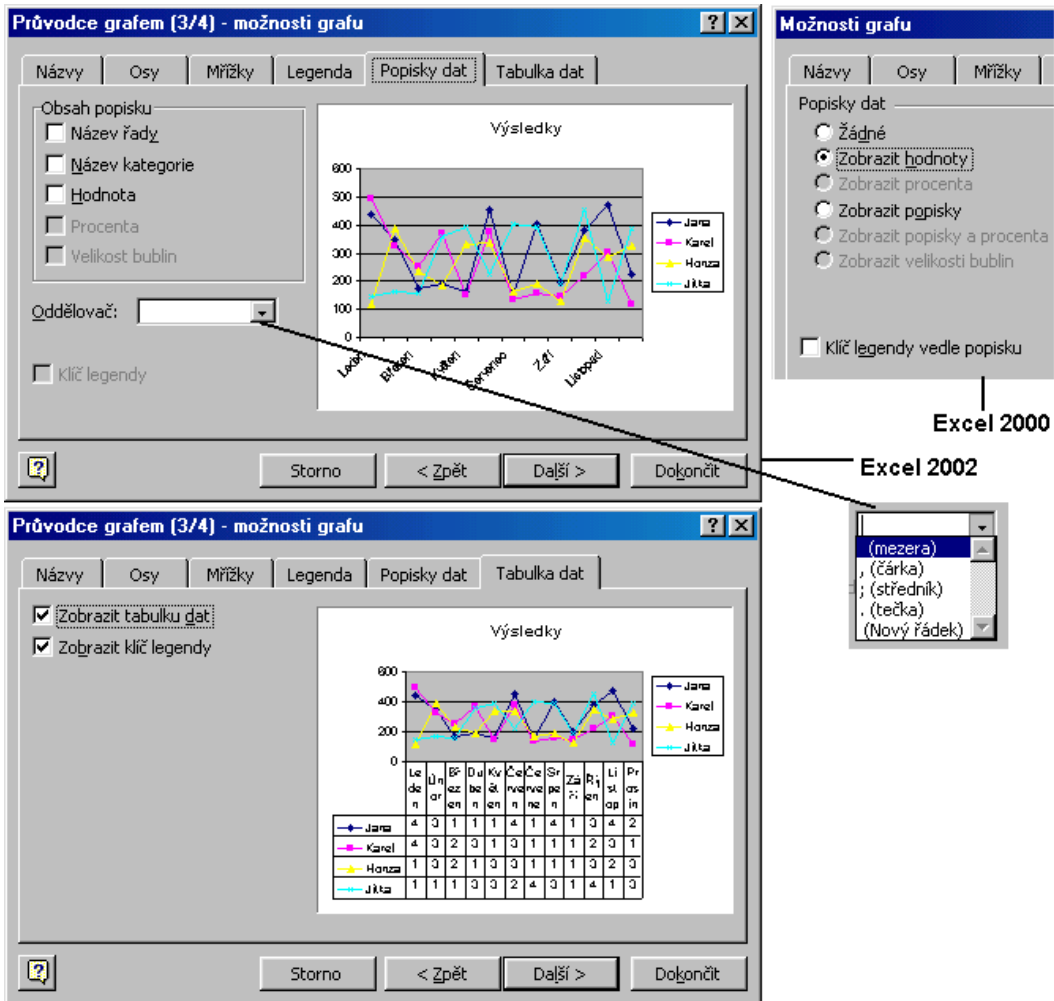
Průvodce grafem (3/4) - možnosti grafu

Názvy | Osy | Mřížky | Legenda | Popisky dat | Tabulka dat

Obsah popisku
Název řady
Název kategorie
Hodnota
Procenta
Velikost bublin

Oddělovač:

Klíč legendy

Výsledky

600
500
400
300
200
100
0

Leden, Březen, Květen, Červenec, Září, Listopad

Jana
Karel
Honza
Jitka

Storno | < Zpět | Další > | Dokončit

Možnosti grafu

Názvy | Osy | Mřížky

Popisky dat
Žádné
Zobrazit hodnoty
Zobrazit procenta
Zobrazit popisky
Zobrazit popisky a procenta
Zobrazit velikosti bublin

Klíč legendy vedle popisku

Excel 2000

Excel 2002

(mezera)
, (čárka)
; (středník)
. (tečka)
(Nový řádek)

Průvodce grafem (3/4) - možnosti grafu

Názvy | Osy | Mřížky | Legenda | Popisky dat | Tabulka dat

Zobrazit tabulku dat
Zobrazit klíč legendy

Výsledky

600
400
200
0

Jana
Karel
Honza
Jitka

| | Leden | Únor | Březen | Duben | Květen | Červen | Červenec | Srpen | Září | Říjen | Listopad | Prosinec |
|---|---|---|---|---|---|---|---|---|---|---|---|---|
| Jana | 4 | 3 | 1 | 1 | 1 | 4 | 1 | 4 | 1 | 3 | 4 | 2 |
| Karel | 4 | 3 | 2 | 3 | 1 | 3 | 1 | 1 | 1 | 2 | 3 | 1 |
| Honza | 1 | 3 | 2 | 1 | 3 | 3 | 1 | 1 | 1 | 3 | 2 | 3 |
| Jitka | 1 | 1 | 1 | 3 | 3 | 2 | 4 | 3 | 1 | 4 | 1 | 3 |

Storno | < Zpět | Další > | Dokončit